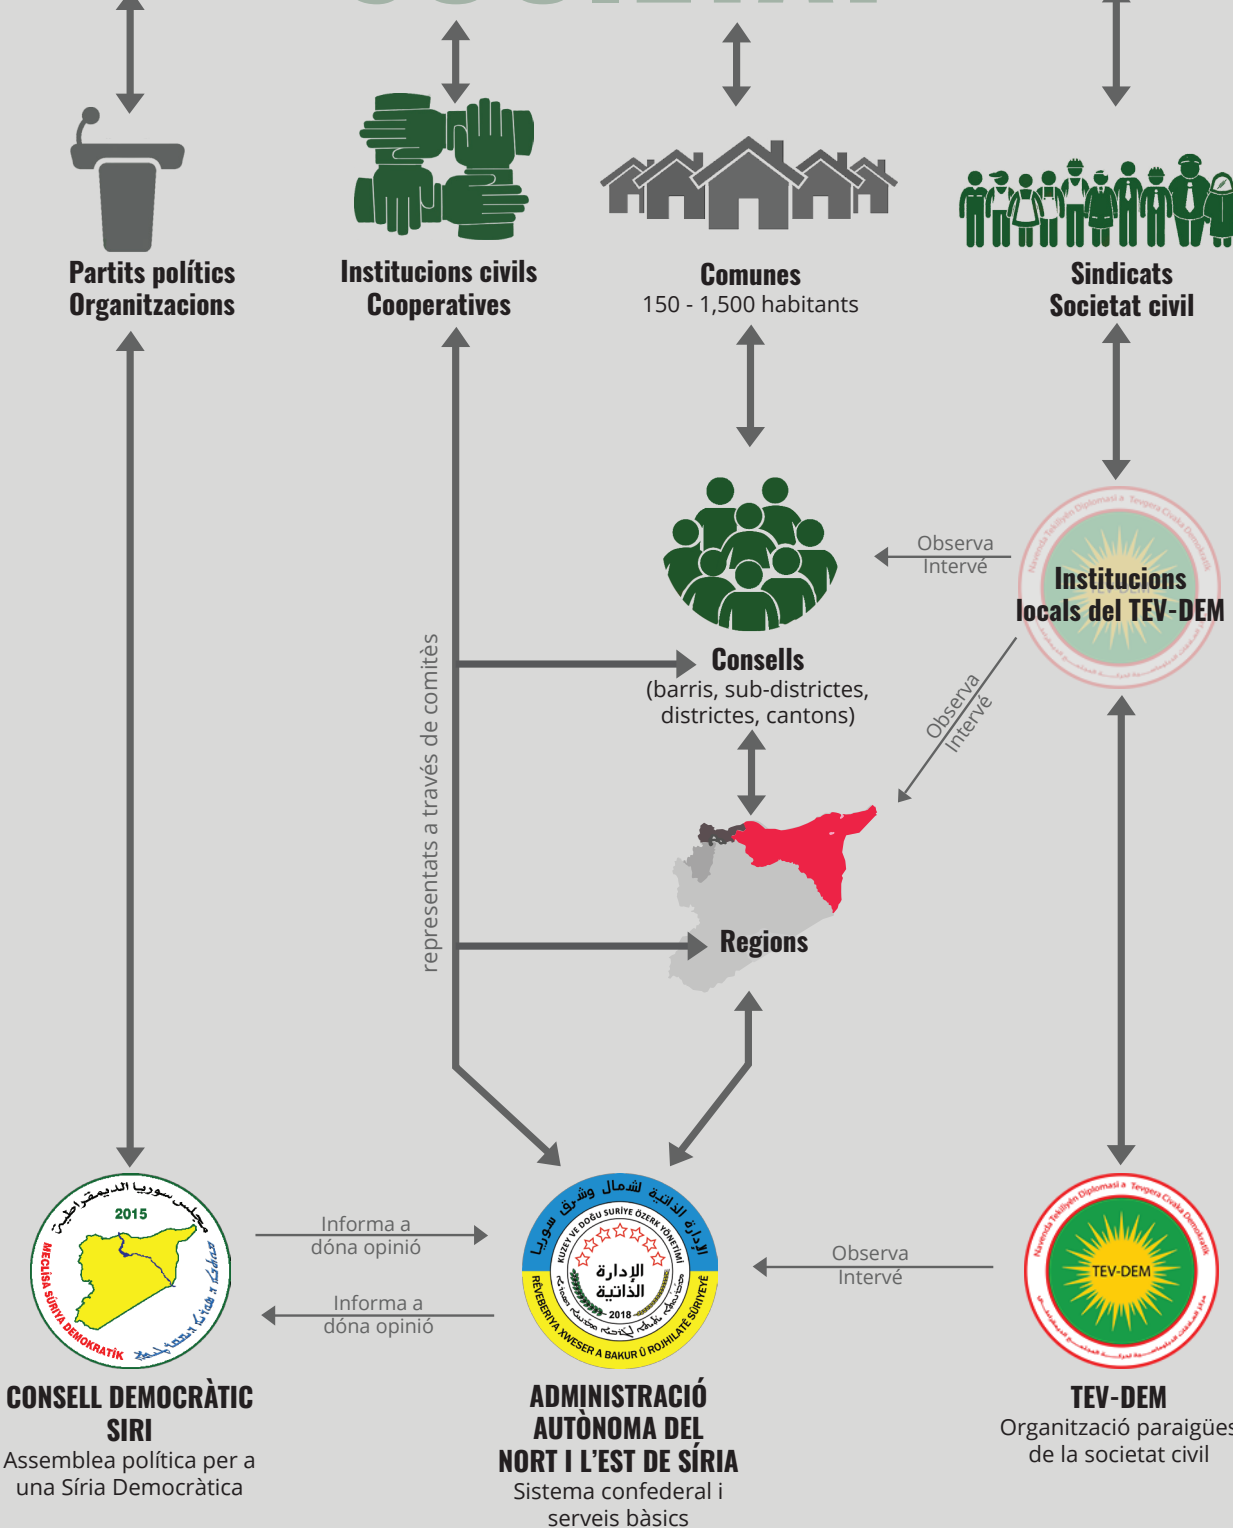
Partits polítics
Organitzacions

Institucions civils
Cooperatives

Comunes
150 - 1,500 habitants

Sindicats
Societat civil

Observa
Intervé

Institucions locals del TEV-DEM

Consells
(barris, sub-districtes, districtes, cantons)

Observa
Intervé

representats a través de comitès

Regions

2015
مجلس سوريا الديمقراطية
MECLÎSA SÛRIYA DEMOKRATÎK

Informa a
dóna opinió

Informa a
dóna opinió

الإدارة الذاتية لشمال وشرق سوريا
KUZEY VE DOĞU SURİYE ÖZERK YÖNETİMİ
الإدارة الذاتية
2018
RÊVEBERIYA XWESER A BAKUR Û ROJHILATÊ SÛRIYÊ

Observa
Intervé

TEV-DEM

CONSELL DEMOCRÀTIC SIRI
Assemblea política per a una Síria Democràtica

ADMINISTRACIÓ AUTÒNOMA DEL NORT I L'EST DE SÍRIA
Sistema confederal i serveis bàsics

TEV-DEM
Organització paraigües de la societat civil